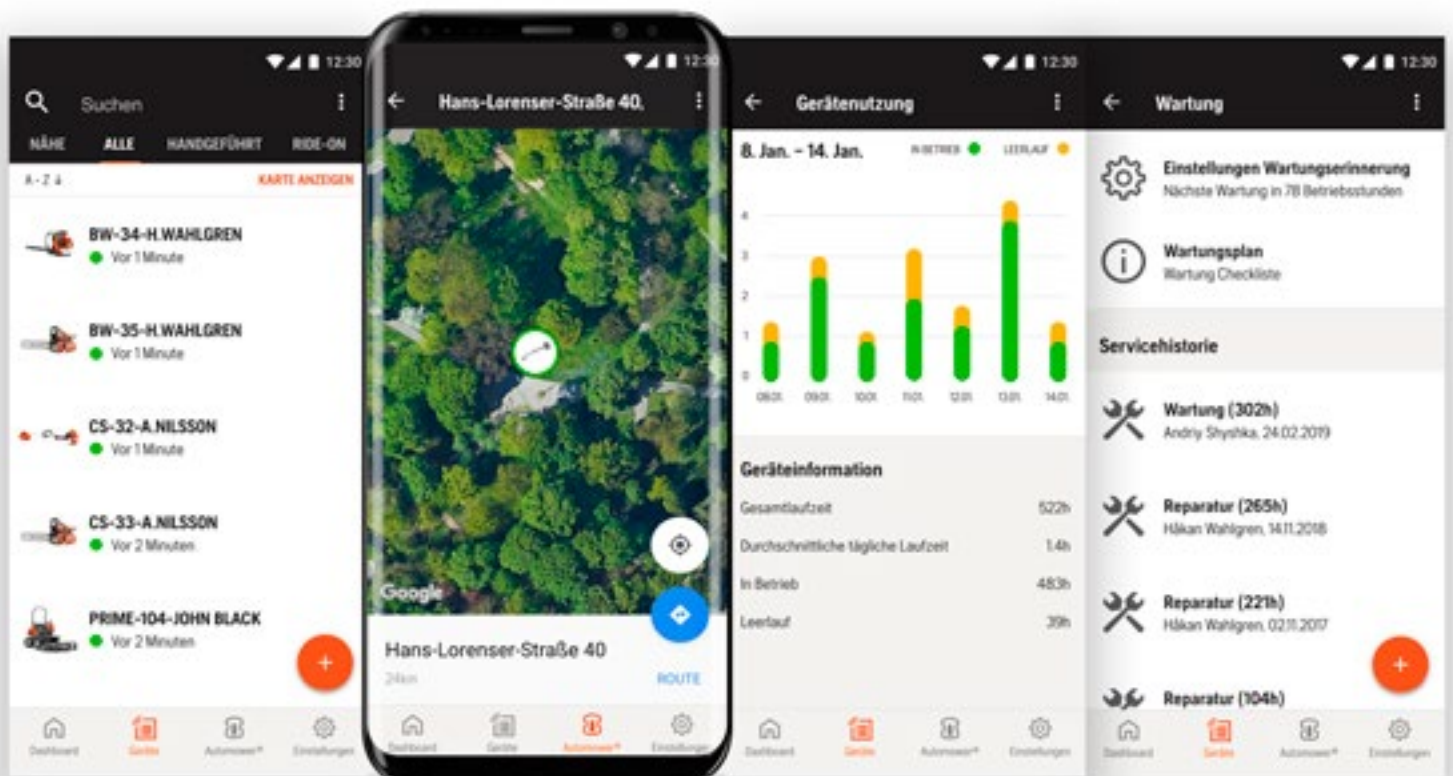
12:30

Suchen

NÄHE ALLE HANDGEFÜHRT RIDE-ON

A-Z ↓ KARTE ANZEIGEN

BW-34-H.WAHLGREN
Vor 1 Minute

BW-35-H.WAHLGREN
Vor 1 Minute

CS-32-A.NILSSON
Vor 1 Minute

CS-33-A.NILSSON
Vor 2 Minuten

PRIME-104-JOHN BLACK
Vor 2 Minuten

+

Dashboard Geräte Automower® Einstellungen

12:30

Hans-Lorenser-Straße 40,

Google

Hans-Lorenser-Straße 40
24km
ROUTE

Dashboard Geräte Automower® Einstellungen

12:30

Gerätenutzung

8. Jan. – 14. Jan.
IN BETRIEB LEERLAUF

4
3
2
1
0
08.01. 09.01. 10.01. 11.01. 12.01. 13.01. 14.01.

Geräteinformation

| Gesamtlaufzeit | 522h |
|---|---|
| Durchschnittliche tägliche Laufzeit | 1.4h |
| In Betrieb | 483h |
| Leerlauf | 39h |

Dashboard Geräte Automower® Einstellungen

12:30

Wartung

Einstellungen Wartungserinnerung
Nächste Wartung in 78 Betriebsstunden

Wartungsplan
Wartung Checkliste

Servicehistorie

Wartung (302h)
Andriy Shyshka, 24.02.2019

Reparatur (265h)
Håkan Wahlgren, 14.11.2018

Reparatur (221h)
Håkan Wahlgren, 02.11.2017

Reparatur (104h)

+

Dashboard Geräte Automower® Einstellungen